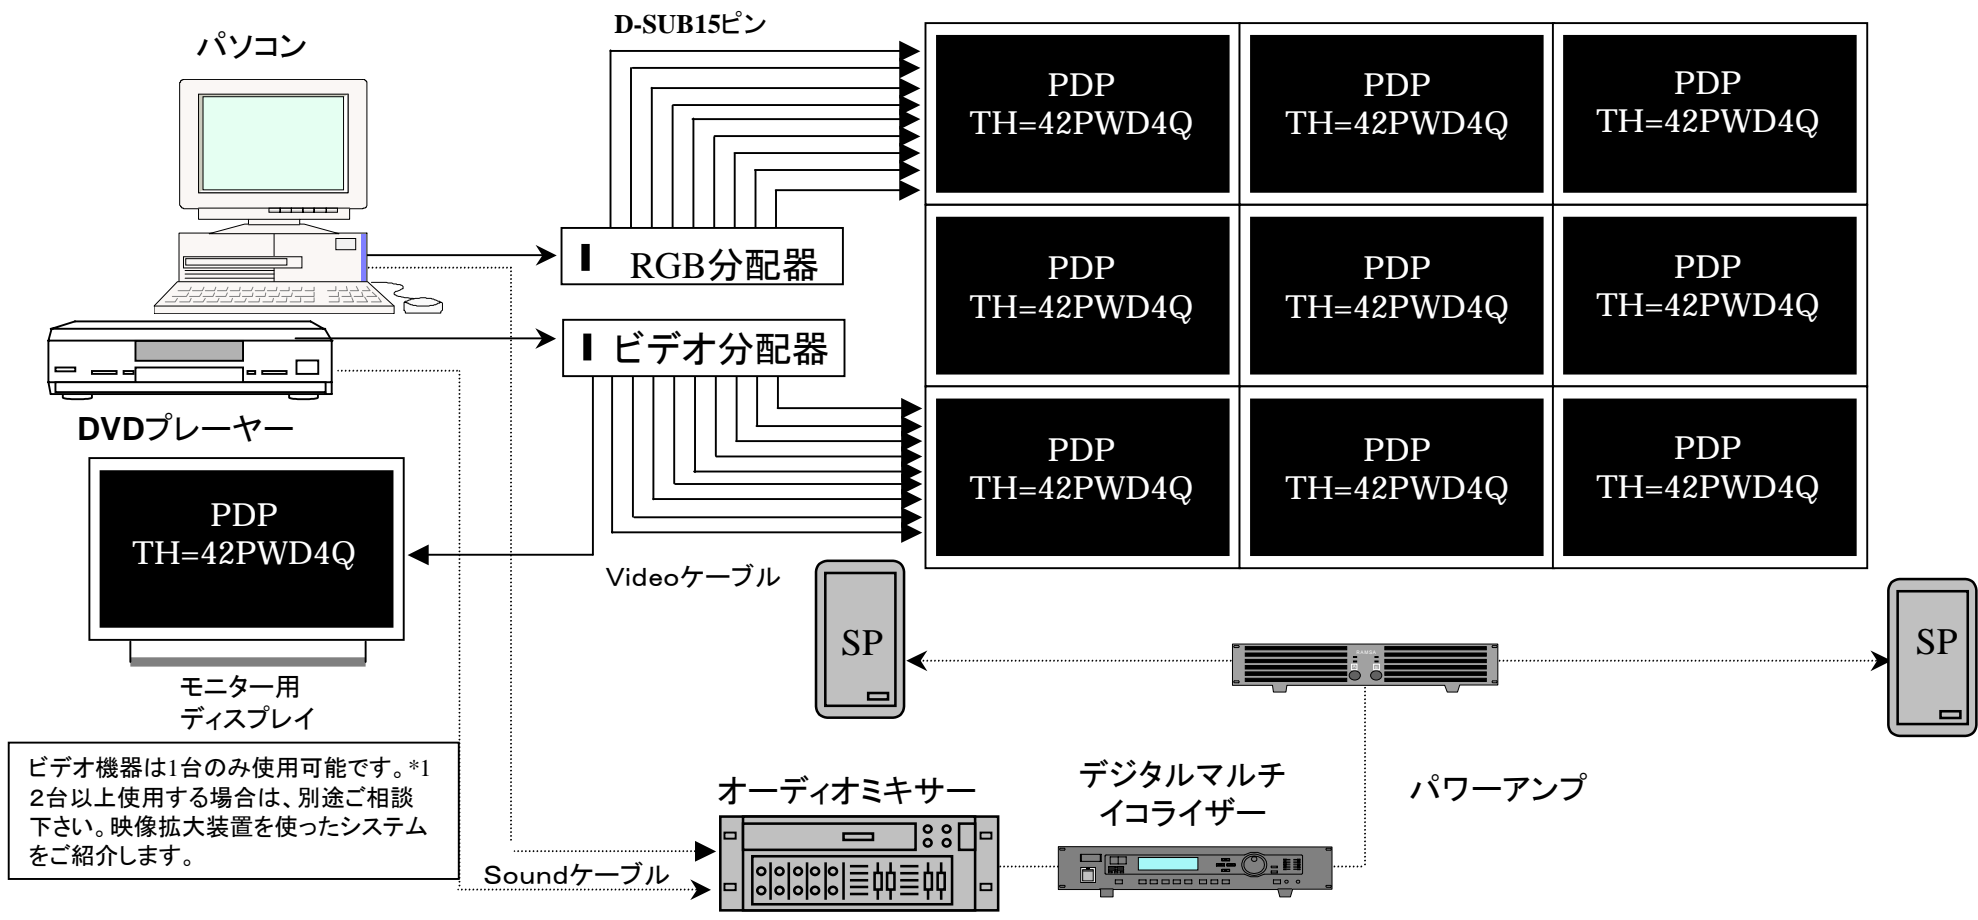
パソコン

D-SUB15ピン

PDP TH=42PWD4Q

PDP TH=42PWD4Q

PDP TH=42PWD4Q

RGB分配器

PDP TH=42PWD4Q

PDP TH=42PWD4Q

PDP TH=42PWD4Q

ビデオ分配器

DVDプレーヤー

PDP TH=42PWD4Q

PDP TH=42PWD4Q

PDP TH=42PWD4Q

PDP TH=42PWD4Q

Videoケーブル

SP

SP

モニター用 ディスプレイ

ビデオ機器は1台のみ使用可能です。*1 2台以上使用する場合は、別途ご相談下さい。映像拡大装置を使ったシステムをご紹介します。

オーディオミキサー

デジタルマルチ イコライザー

パワーアンプ

Soundケーブル